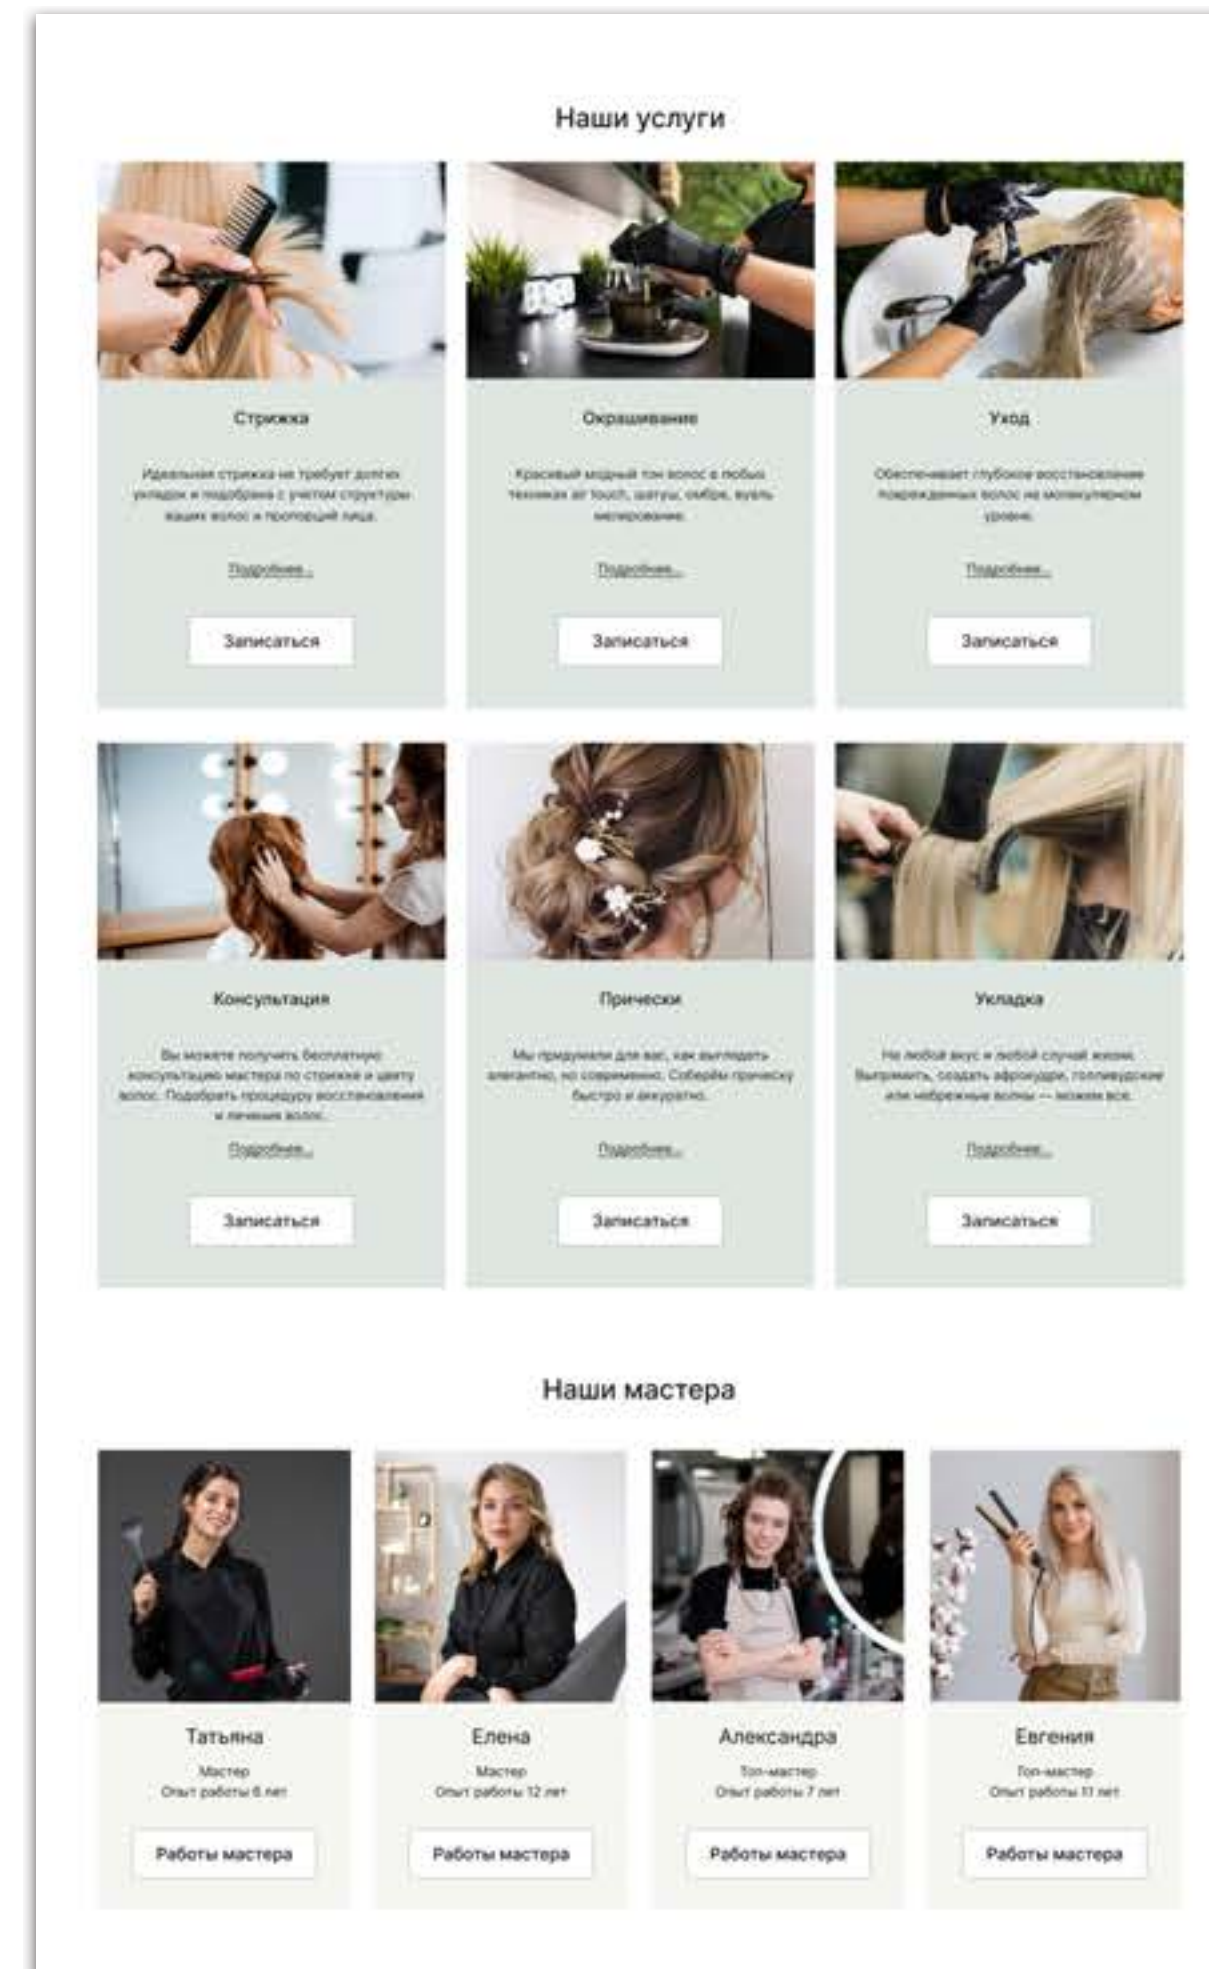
Наши услуги

Стрижка

Идеальная стрижка не требует долгих укладок и подобрана с учетом структуры ваших волос и пропорций лица.

Подробнее...

Записаться

Окрашивание

Красивый модный тон волос в любых техниках air touch, шатуш, омбре, вуаль мелирование.

Подробнее...

Записаться

Уход

Обеспечивает глубокое восстановление поврежденных волос на молекулярном уровне.

Подробнее...

Записаться

Консультация

Вы можете получить бесплатную консультацию мастера по стрижке и цвету волос. Подобрать процедуру восстановления и лечения волос.

Подробнее...

Записаться

Прически

Мы придумали для вас, как выглядеть элегантно, но современно. Соберём прическу быстро и аккуратно.

Подробнее...

Записаться

Укладка

На любой вкус и любой случай жизни. Выпрямить, создать афрокудри, голливудские или небрежные волны — можем все.

Подробнее...

Записаться

Наши мастера

Татьяна
Мастер
Опыт работы 6 лет

Работы мастера

Елена
Мастер
Опыт работы 12 лет

Работы мастера

Александра
Топ-мастер
Опыт работы 7 лет

Работы мастера

Евгения
Топ-мастер
Опыт работы 11 лет

Работы мастера